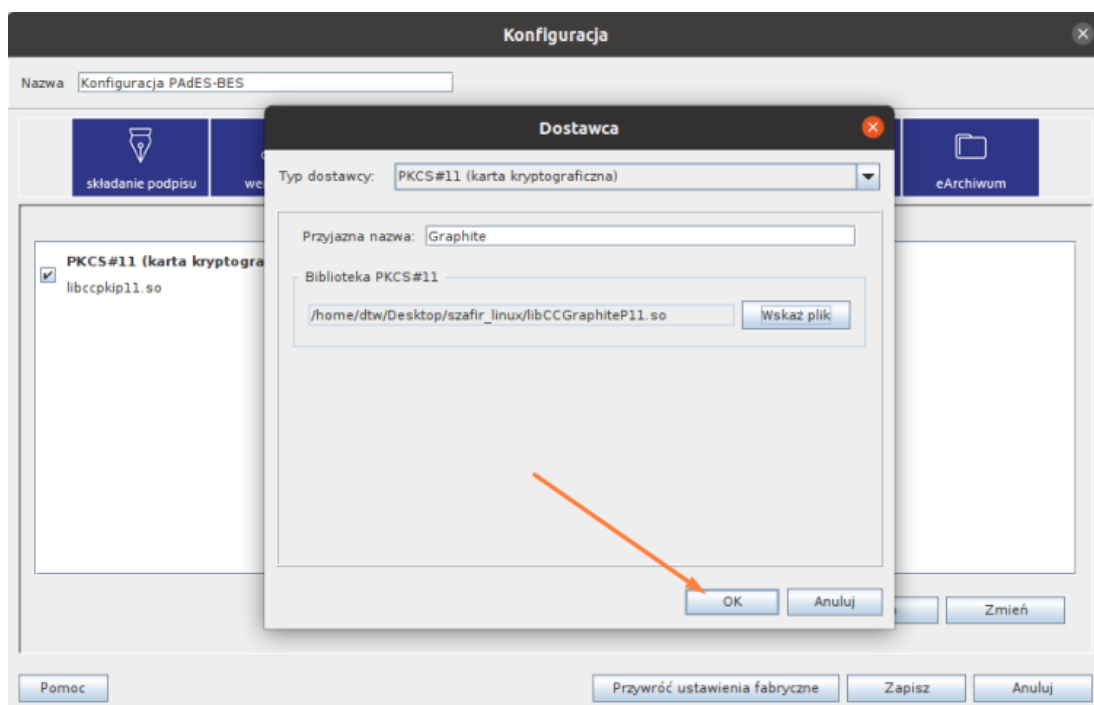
Konfiguracja

Nazwa Konfiguracja PAdES-BES

składanie podpisu

we

eArchiwum

PKCS#11 (karta kryptogra

libccpkip11.so

Dostawca

Typ dostawcy: PKCS#11 (karta kryptograficzna)

Przyjazna nazwa: Graphite

Biblioteka PKCS#11

/home/dtw/Desktop/szafir_linux/libCCGraphiteP11.so

Wskaż plik

OK

Anuluj

Zmień

Pomoc

Przywróć ustawienia fabryczne

Zapisz

Anuluj